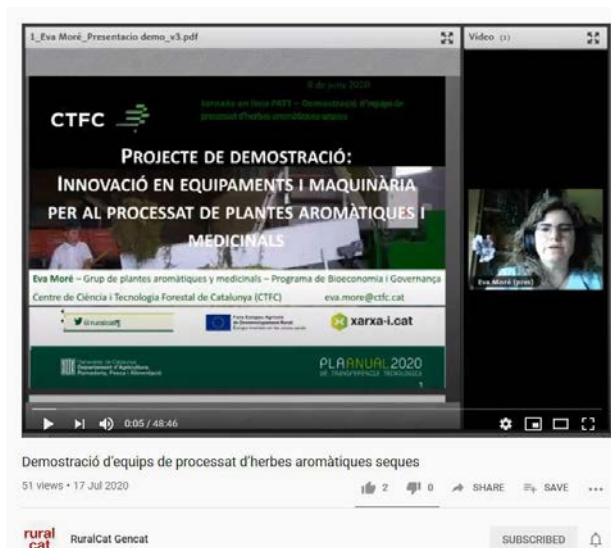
1_Eva Moré_Presentacio demo_v3.pdf

Video (1)

8 de juny 2020

Jornada en línia PATT – Demostració d'equips de processat d'herbes aromàtiques seques

CTFC

PROJECTE DE DEMOSTRACIÓ:
INNOVACIÓ EN EQUIPAMENTS I MAQUINÀRIA PER AL PROCESSAT DE PLANTES AROMÀTIQUES I MEDICINALS

Eva Moré – Grup de plantes aromàtiques y medicinals – Programa de Bioeconomia i Governança

Centre de Ciència i Tecnologia Forestal de Catalunya (CTFC)

eva.more@ctfc.cat

@ruralcat

Fons Europeu Agrícola de Desenvolupament Rural

Europa inverteix en les zones rurals

xarxa-i.cat

Generalitat de Catalunya
Departament d'Agricultura, Ramaderia, Pesca i Alimentació

PLA ANUAL 2020
DE TRANSFERÈNCIA TECNOLÒGICA

1

Eva Moré (pres)

0:05 / 48:46

Demostració d'equips de processat d'herbes aromàtiques seques

51 views • 17 Jul 2020

2

0

SHARE

SAVE

...

rural cat

RuralCat Gencat

SUBSCRIBED